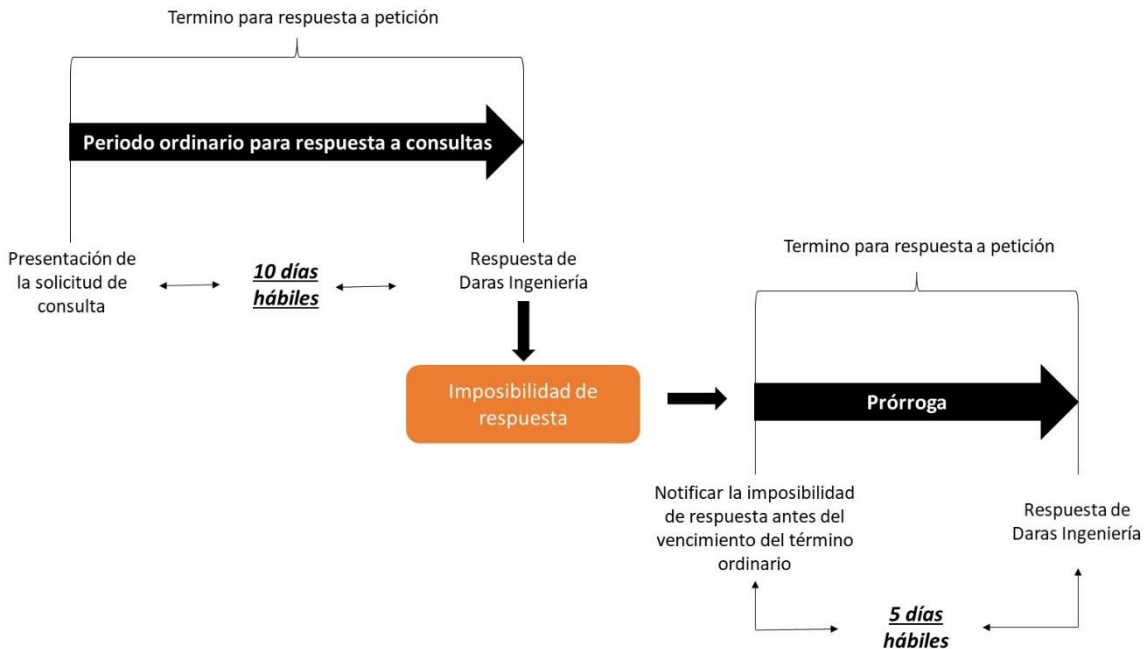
Termino para respuesta a petición

Periodo ordinario para respuesta a consultas

Presentación de la solicitud de consulta

10 días hábiles

Respuesta de Daras Ingeniería

Imposibilidad de respuesta

Termino para respuesta a petición

Prórroga

Notificar la imposibilidad de respuesta antes del vencimiento del término ordinario

Respuesta de Daras Ingeniería

5 días hábiles